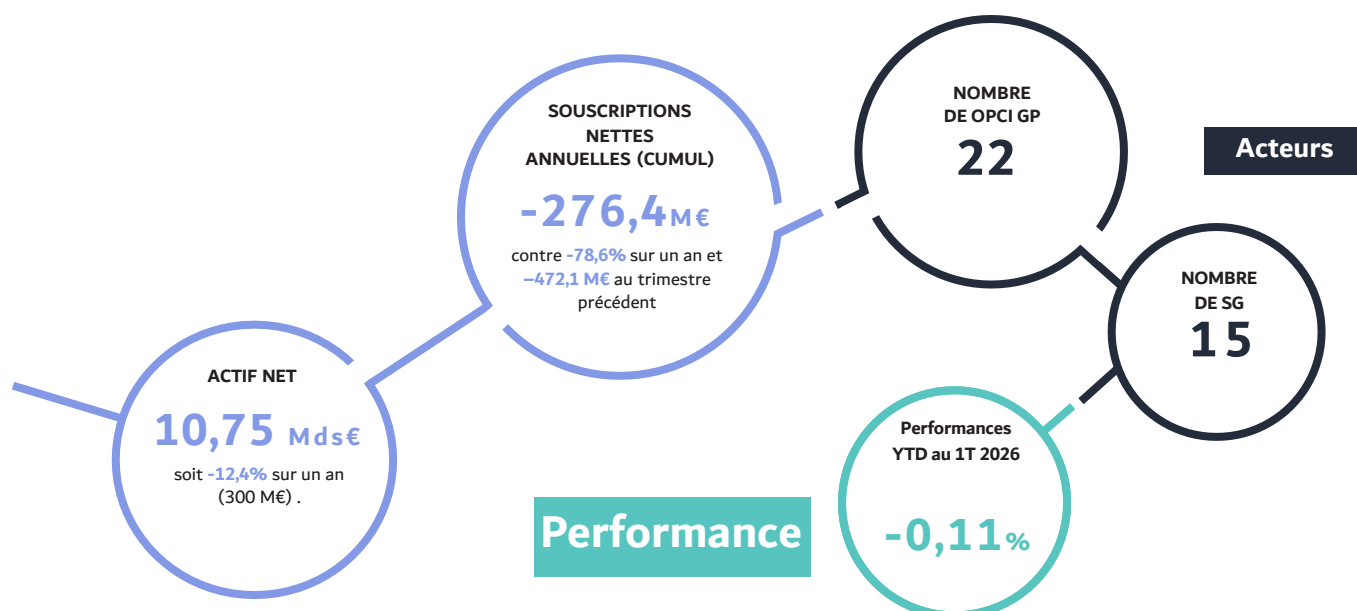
SOUSCRIPTIONS NETTES ANNUELLES (CUMUL)

-276,4M€

contre -78,6% sur un an et –472,1 M€ au trimestre précédent

NOMBRE DE OPCI GP

22

Acteurs

NOMBRE DE SG

15

ACTIF NET

10,75 Mds€

soit -12,4% sur un an (300 M€) .

Performances YTD au 1T 2026

-0,11%

Performance